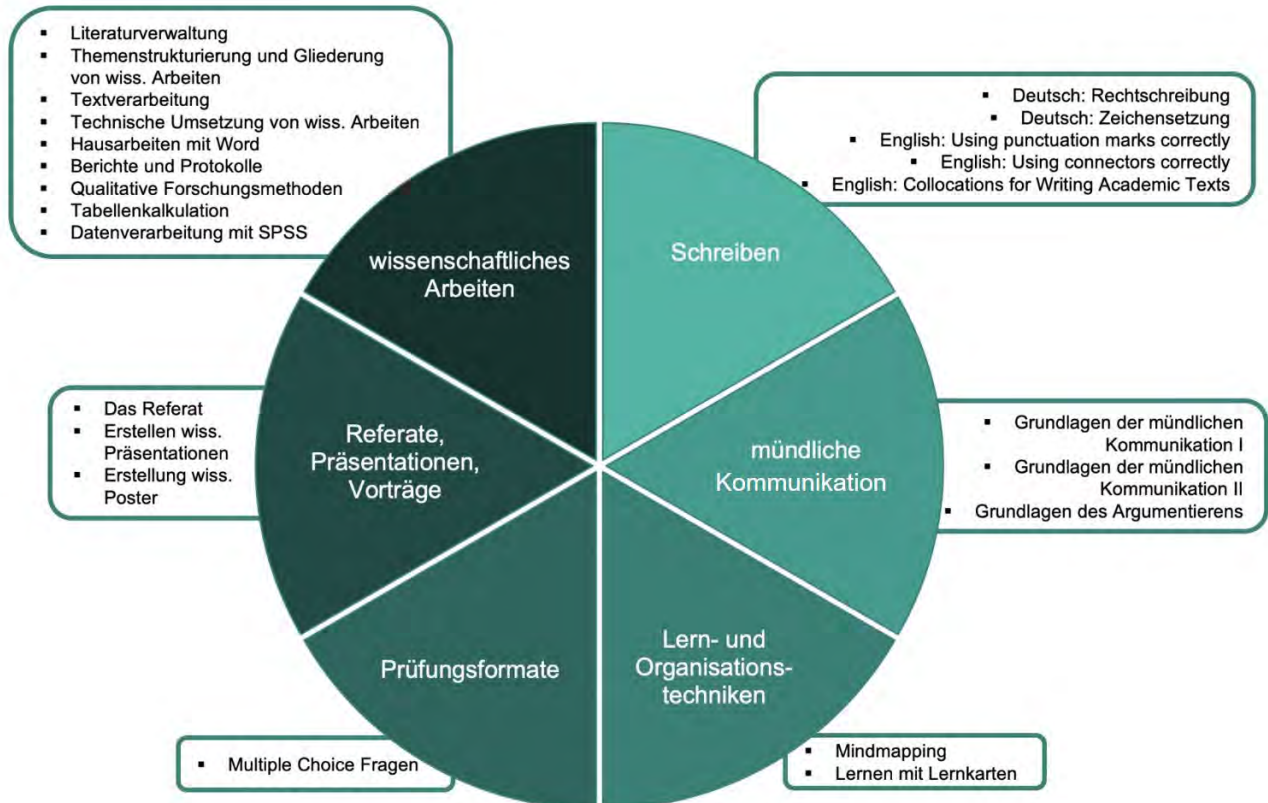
- Literaturverwaltung
- Themenstrukturierung und Gliederung von wiss. Arbeiten
- Textverarbeitung
- Technische Umsetzung von wiss. Arbeiten
- Hausarbeiten mit Word
- Berichte und Protokolle
- Qualitative Forschungsmethoden
- Tabellenkalkulation
- Datenverarbeitung mit SPSS

- Deutsch: Rechtschreibung
- Deutsch: Zeichensetzung
- English: Using punctuation marks correctly
- English: Using connectors correctly
- English: Collocations for Writing Academic Texts

wissenschaftliches Arbeiten

Schreiben

- Das Referat
- Erstellen wiss. Präsentationen
- Erstellung wiss. Poster

Referate, Präsentationen, Vorträge

mündliche Kommunikation

- Grundlagen der mündlichen Kommunikation I
- Grundlagen der mündlichen Kommunikation II
- Grundlagen des Argumentierens

Prüfungsformate

Lern- und Organisationstechniken

- Multiple Choice Fragen

- Mindmapping
- Lernen mit Lernkarten